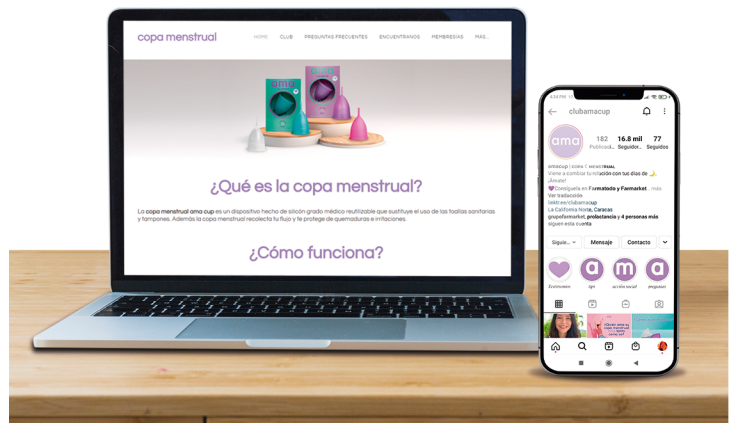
copa menstrual

HOME CLUB PREGUNTAS FRECUENTES ENCUENTRANOS MEMBRESIAS MAS...

ama

¿Qué es la copa menstrual?

La copa menstrual ama cup es un dispositivo hecho de silicón grado médico reutilizable que sustituye el uso de las toallas sanitarias y tampones. Además la copa menstrual recolecta tu flujo y te protege de quemaduras e irritaciones.

¿Cómo funciona?

clubamacup

ama

182 Publicaci...

16.8 mil Seguidor...

77 Seguidos

amacup

Viene a cambiar tu relación con tus días de
¡Ámate!
Consíguela en Farmatodo y Farmarket ... más
Ver traducción
linktr.ee/clubamacup
La California Norte, Caracas
grupofarmarket, prolactancia y 4 personas más siguen esta cuenta

Siguie... Mensaje Contacto

Testimonios tips acción social preguntas